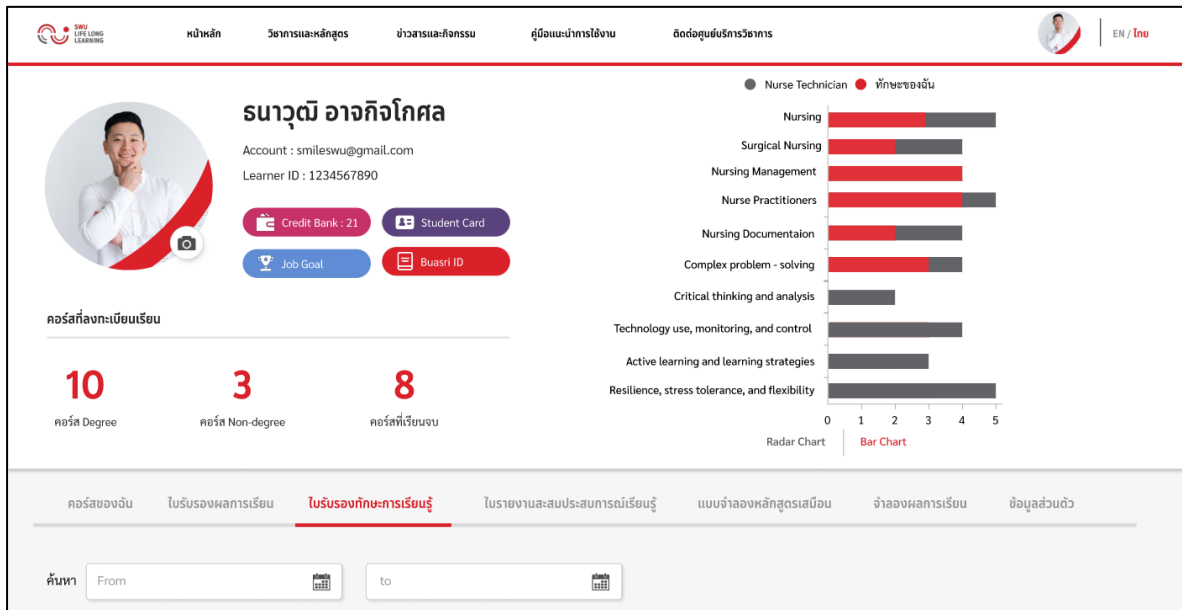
SWU LIFE LONG LEARNING

หน้าหลัก วิชาการและหลักสูตร ข่าวสารและกิจกรรม คู่มือแนะนำการใช้งาน ติดต่อศูนย์บริการวิชาการ

EN / ไทย

ธนาวุฒิ อาจกิจโกศล

Account : smileswu@gmail.com

Learner ID : 1234567890

Credit Bank : 21
Student Card
Job Goal
Buasri ID

คอร์สที่ลงทะเบียนเรียน

10
คอร์ส Degree

3
คอร์ส Non-degree

8
คอร์สที่เรียนจบ

Nurse Technician ทักษะของฉัน

Nursing
Surgical Nursing
Nursing Management
Nurse Practitioners
Nursing Documentaion
Complex problem - solving
Critical thinking and analysis
Technology use, monitoring, and control
Active learning and learning strategies
Resilience, stress tolerance, and flexibility

0 1 2 3 4 5

Radar Chart Bar Chart

คอร์สของฉัน ใบรับรองผลการเรียน ใบรับรองทักษะการเรียนรู้ ใบรายงานสะสมประสบการณ์เรียนรู้ แบบจำลองหลักสูตรเสมือน จำลองผลการเรียน ข้อมูลส่วนตัว

ค้นหา From to